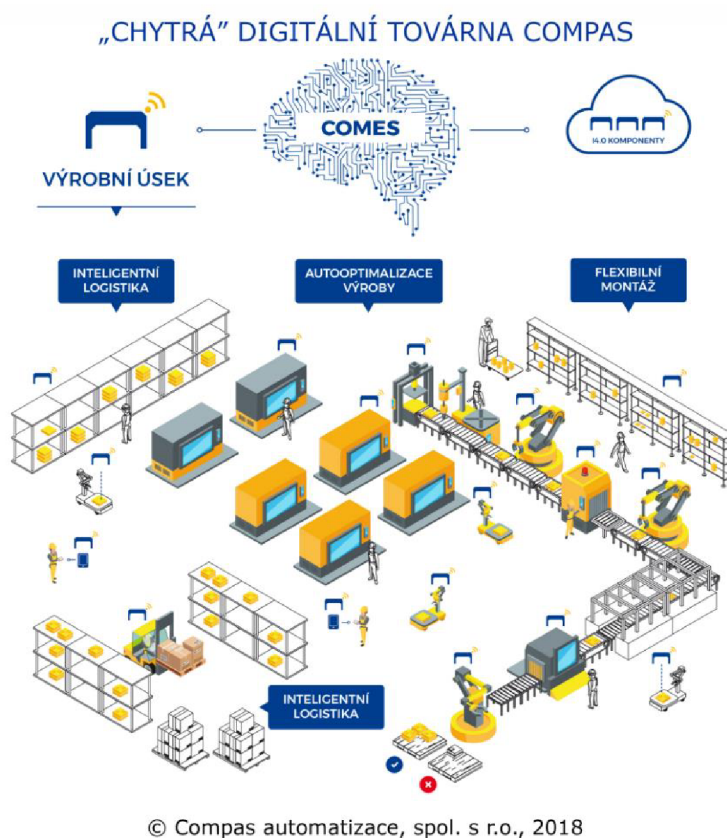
„CHYTRÁ" DIGITÁLNÍ TOVÁRNA COMPAS

VÝROBNÍ ÚSEK

COMES

I4.0 KOMPONENTY

INTELIGENTNÍ LOGISTIKA

AUTOOPTIMALIZACE VÝROBY

FLEXIBILNÍ MONTÁŽ

INTELIGENTNÍ LOGISTIKA

© Compas automatizace, spol. s r.o., 2018